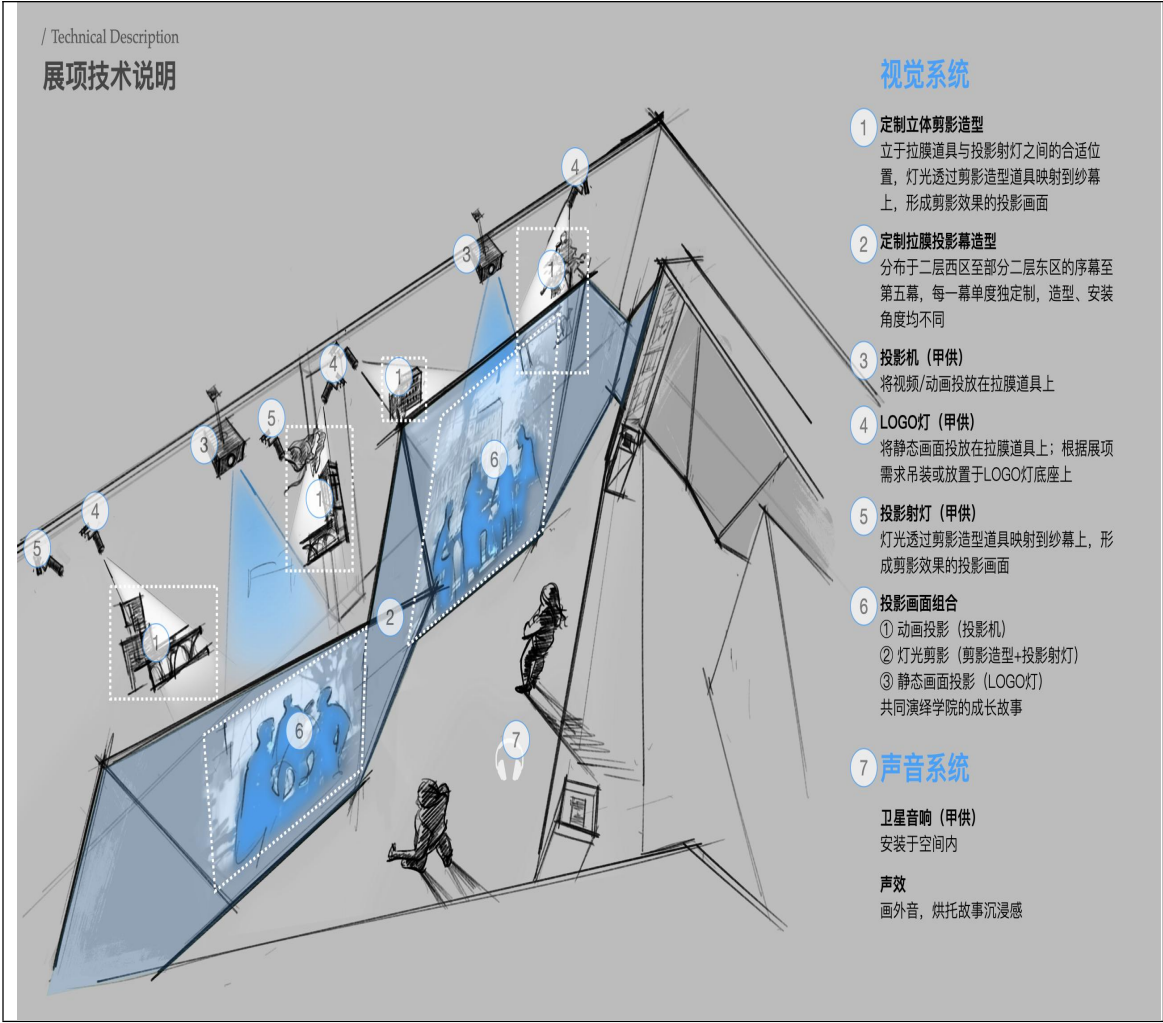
/ Technical Description
展项技术说明

视觉系统

1 定制立体剪影造型
立于拉膜道具与投影射灯之间的合适位置，灯光透过剪影造型道具映射到纱幕上，形成剪影效果的投影画面

2 定制拉膜投影幕造型
分布于二层西区至部分二层东区的序幕至第五幕，每一幕单度独定制，造型、安装角度均不同

3 投影机（甲供）
将视频/动画投放在拉膜道具上

4 LOGO灯（甲供）
将静态画面投放在拉膜道具上；根据展项需求吊装或放置于LOGO灯底座上

5 投影射灯（甲供）
灯光透过剪影造型道具映射到纱幕上，形成剪影效果的投影画面

6 投影画面组合
① 动画投影（投影机）
② 灯光剪影（剪影造型+投影射灯）
③ 静态画面投影（LOGO灯）
共同演绎学院的成长故事

7 声音系统

卫星音响（甲供）
安装于空间内

声效
画外音，烘托故事沉浸感

4 3 1 4 1 5 3 1 6 4 5 1 2 6 7